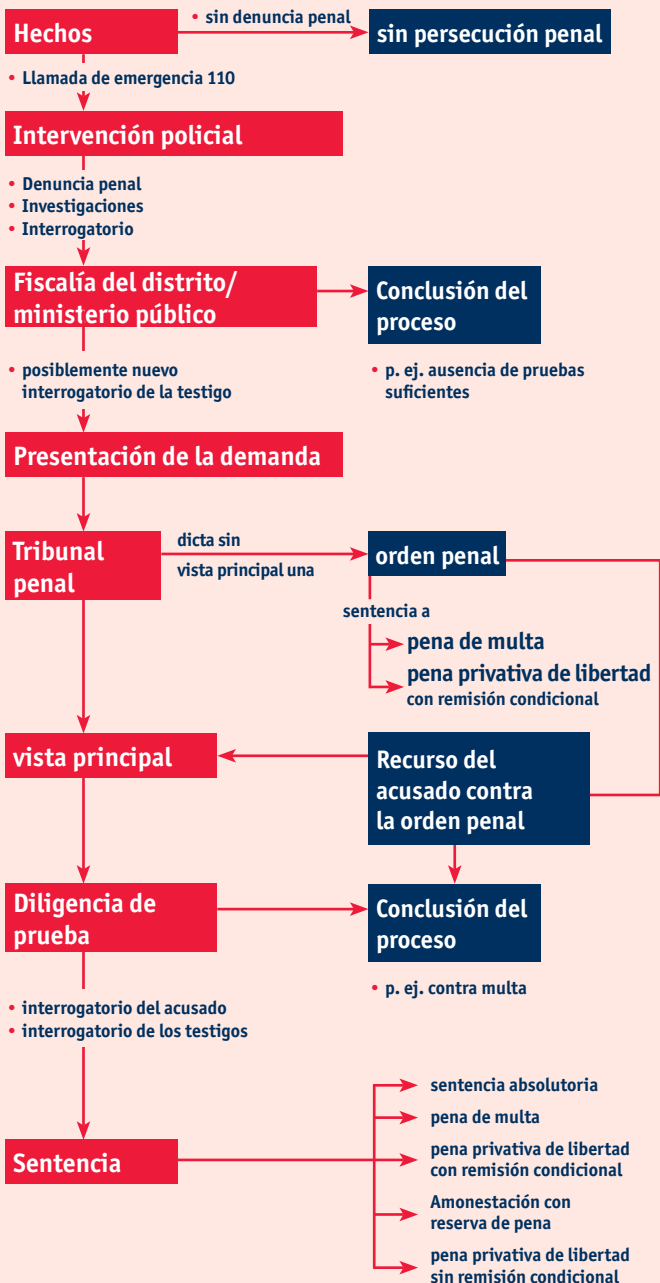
Hechos

• sin denuncia penal

sin persecución penal

• Llamada de emergencia 110

Intervención policial

• Denuncia penal
• Investigaciones
• Interrogatorio

Fiscalía del distrito/ ministerio público

Conclusión del proceso

• posiblemente nuevo interrogatorio de la testigo

• p. ej. ausencia de pruebas suficientes

Presentación de la demanda

Tribunal penal

dicta sin vista principal una

orden penal

sentencia a

pena de multa

pena privativa de libertad con remisión condicional

vista principal

Recurso del acusado contra la orden penal

Diligencia de prueba

Conclusión del proceso

• interrogatorio del acusado
• interrogatorio de los testigos

• p. ej. contra multa

Sentencia

sentencia absolutoria

pena de multa

pena privativa de libertad con remisión condicional

Amonestación con reserva de pena

pena privativa de libertad sin remisión condicional